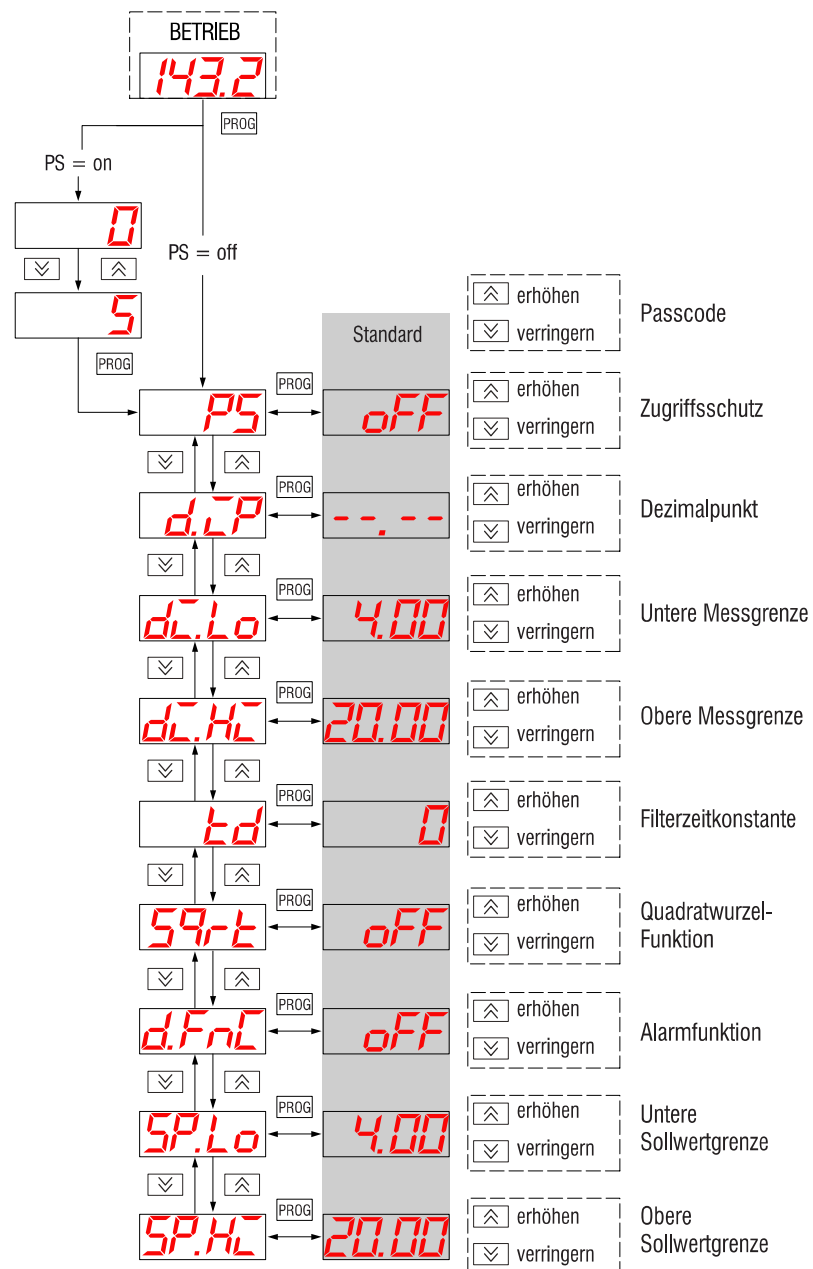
BETRIEB

143.2

PROG

PS = on

0

5

PROG

PS = off

Standard

erhöhen
verringern
Passcode

PS
PROG
oFF
erhöhen
verringern
Zugriffsschutz

d.̄P
PROG
--.--
erhöhen
verringern
Dezimalpunkt

dL.Lo
PROG
4.00
erhöhen
verringern
Untere Messgrenze

dL.HL
PROG
20.00
erhöhen
verringern
Obere Messgrenze

td
PROG
0
erhöhen
verringern
Filterzeitkonstante

S9rt
PROG
oFF
erhöhen
verringern
Quadratwurzel-Funktion

d.FnC
PROG
oFF
erhöhen
verringern
Alarmfunktion

SP.Lo
PROG
4.00
erhöhen
verringern
Untere Sollwertgrenze

SP.HL
PROG
20.00
erhöhen
verringern
Obere Sollwertgrenze